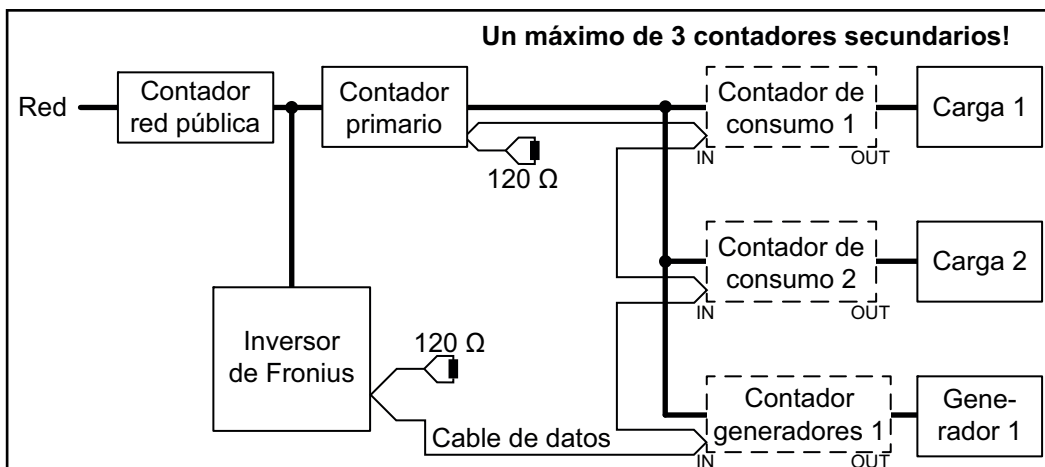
Un máximo de 3 contadores secundarios!

Red

Contador red pública

Contador primario

120 Ω

Contador de consumo 1

IN

OUT

Carga 1

Contador de consumo 2

IN

OUT

Carga 2

Inversor de Fronius

120 Ω

Cable de datos

Contador generadores 1

IN

OUT

Generador 1